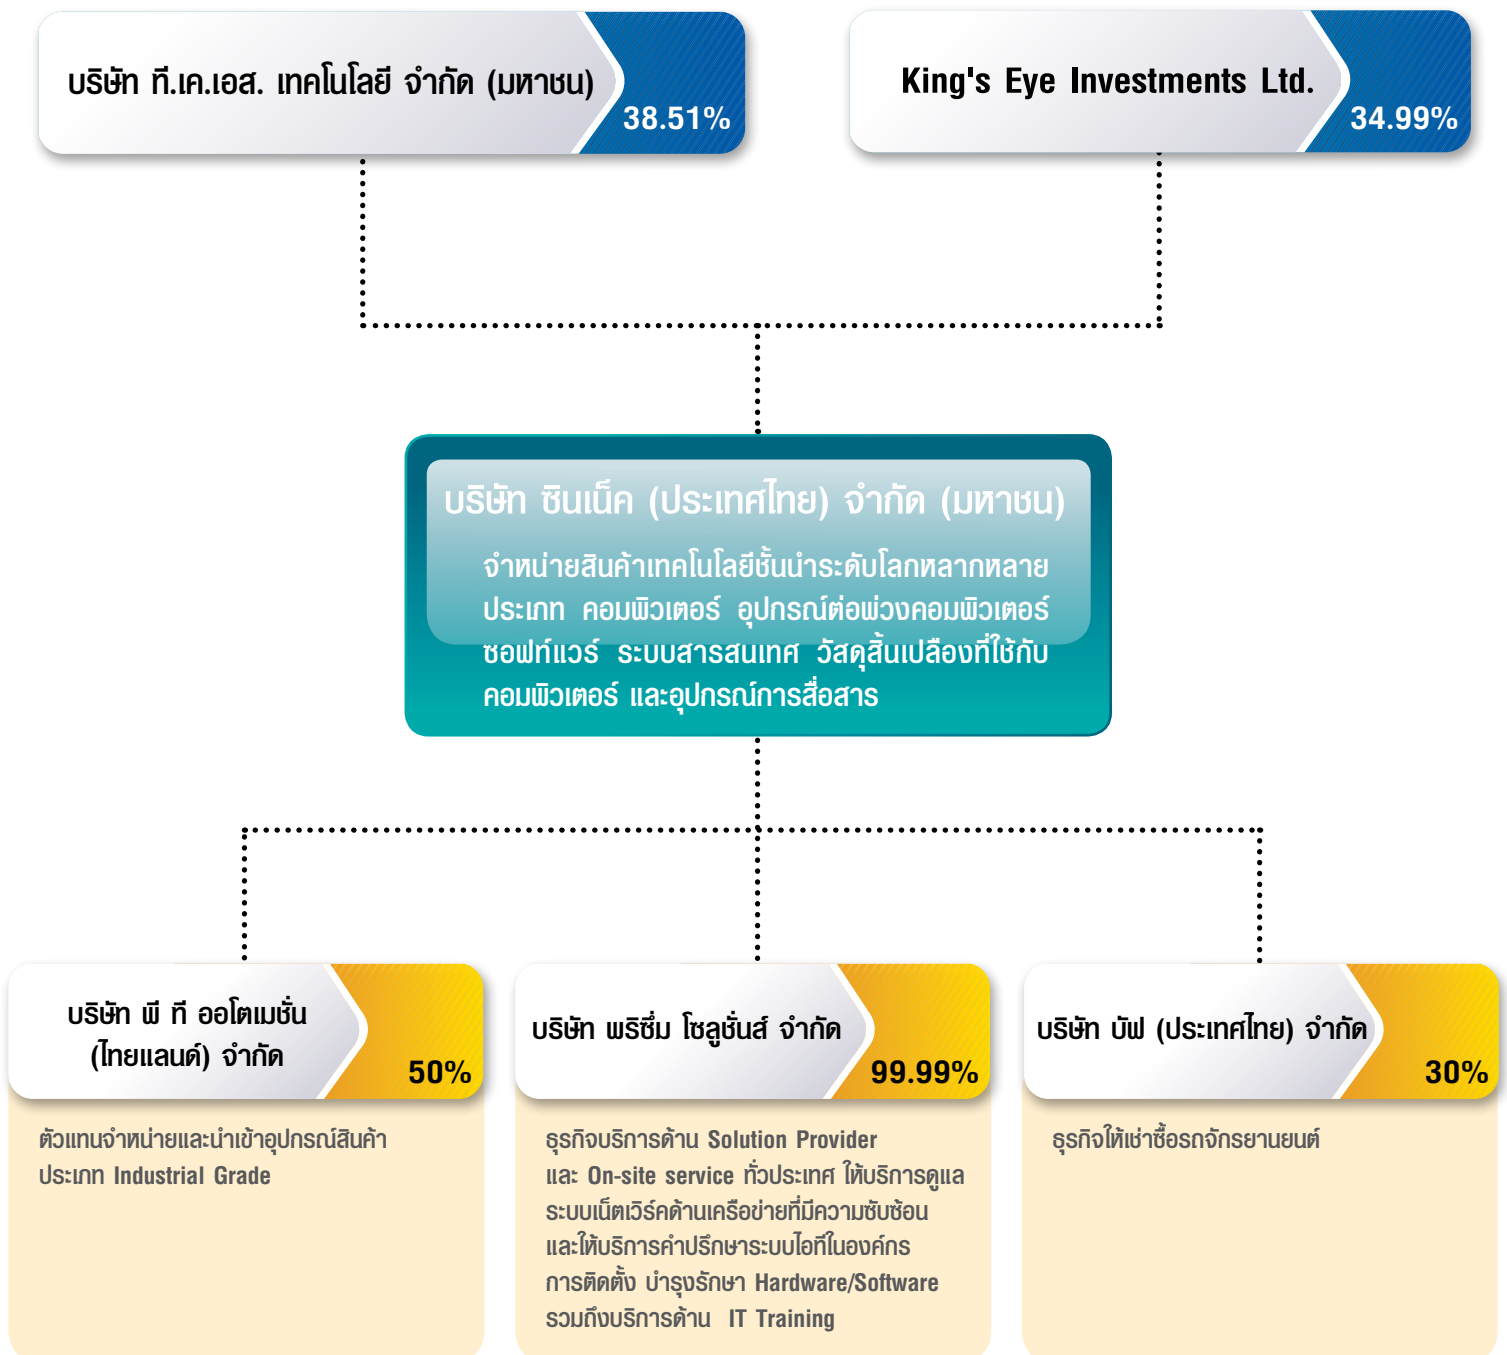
บริษัท ที.เค.เอส. เทคโนโลยี จำกัด (มหาชน)
38.51%

King's Eye Investments Ltd.
34.99%

บริษัท ซินเน็ค (ประเทศไทย) จำกัด (มหาชน)

จำหน่ายสินค้าเทคโนโลยีชั้นนำระดับโลกหลากหลายประเภท คอมพิวเตอร์ อุปกรณ์ต่อพ่วงคอมพิวเตอร์ ซอฟท์แวร์ ระบบสารสนเทศ วัสดุสิ้นเปลืองที่ใช้กับคอมพิวเตอร์ และอุปกรณ์การสื่อสาร

บริษัท พี ที ออโตเมชั่น (ไทยแลนด์) จำกัด
50%

ตัวแทนจำหน่ายและนำเข้าอุปกรณ์สินค้าประเภท Industrial Grade

บริษัท พริซึ่ม โซลูชั่นส์ จำกัด
99.99%

ธุรกิจบริการด้าน Solution Provider และ On-site service ทั่วประเทศ ให้บริการดูแลระบบเน็ตเวิร์คด้านเครือข่ายที่มีความซับซ้อน และให้บริการคำปรึกษาระบบไอทีในองค์กร การติดตั้ง บำรุงรักษา Hardware/Software รวมถึงบริการด้าน IT Training

บริษัท บัฟ (ประเทศไทย) จำกัด
30%

ธุรกิจให้เช่าซื้อรถจักรยานยนต์